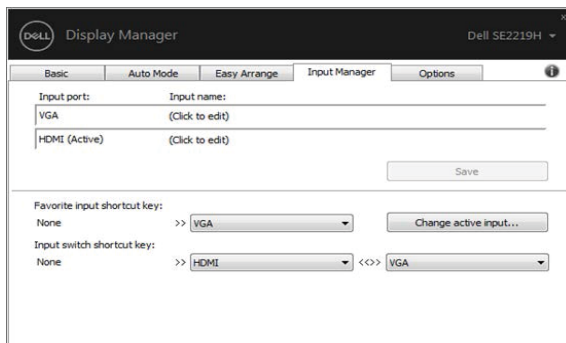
DELL Display Manager

Dell SE2219H

Basic | Auto Mode | Easy Arrange | Input Manager | Options

Input port: Input name:

VGA (Click to edit)

HDMI (Active) (Click to edit)

Save

Favorite input shortcut key:

None >> VGA

Change active input...

Input switch shortcut key:

None >> HDMI <<>> VGA